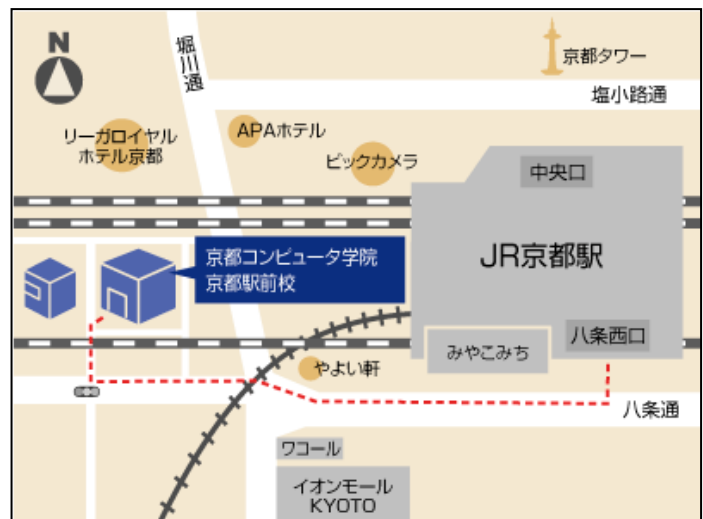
N

堀川通

京都タワー

塩小路通

リーガロイヤルホテル京都

APAホテル

ビックカメラ

中央口

JR京都駅

京都コンピュータ学院
京都駅前校

みやこみち

八条西口

やよい軒

八条通

ワコール

イオンモール
KYOTO